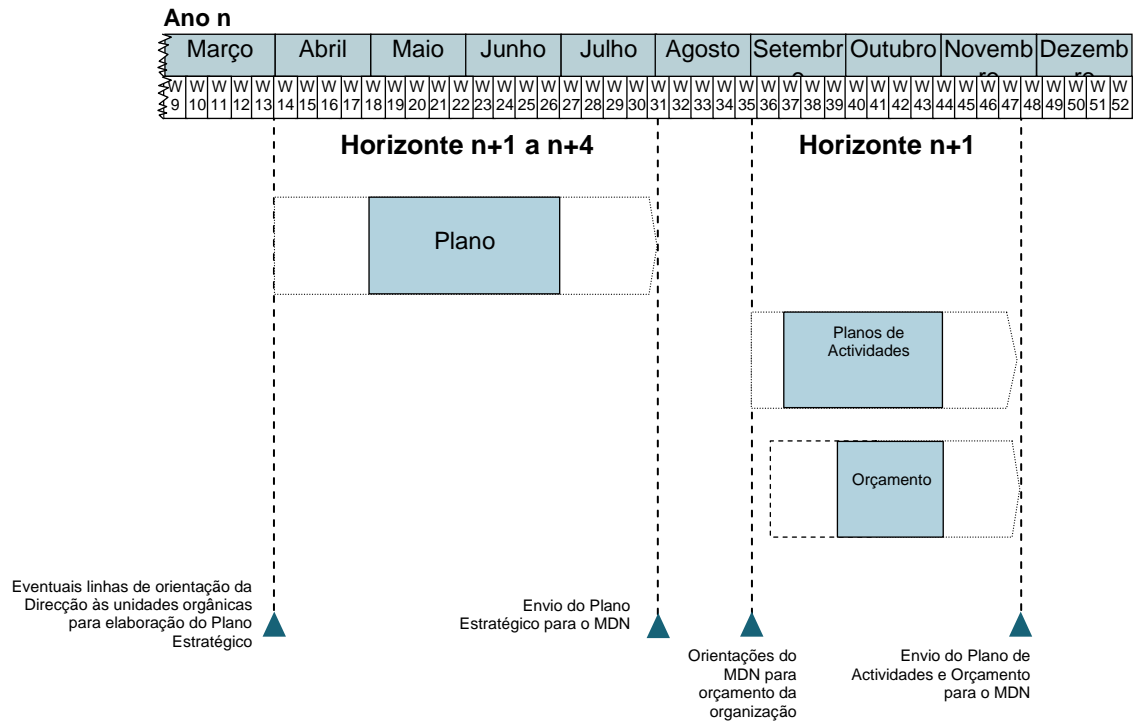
Ano n

| Março | Abril | Maio | Junho | Julho | Agosto | Setembr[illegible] | Outubro | Novemb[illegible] | Dezemb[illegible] |
|---|---|---|---|---|---|---|---|---|---|

| W 9 | W 10 | W 11 | W 12 | W 13 | W 14 | W 15 | W 16 | W 17 | W 18 | W 19 | W 20 | W 21 | W 22 | W 23 | W 24 | W 25 | W 26 | W 27 | W 28 | W 29 | W 30 | W 31 | W 32 | W 33 | W 34 | W 35 | W 36 | W 37 | W 38 | W 39 | W 40 | W 41 | W 42 | W 43 | W 44 | W 45 | W 46 | W 47 | W 48 | W 49 | W 50 | W 51 | W 52 |
|---|---|---|---|---|---|---|---|---|---|---|---|---|---|---|---|---|---|---|---|---|---|---|---|---|---|---|---|---|---|---|---|---|---|---|---|---|---|---|---|---|---|---|---|

Horizonte n+1 a n+4

Horizonte n+1

Plano

Planos de Actividades

Orçamento

Eventuais linhas de orientação da Direcção às unidades orgânicas para elaboração do Plano Estratégico

Envio do Plano Estratégico para o MDN

Orientações do MDN para orçamento da organização

Envio do Plano de Actividades e Orçamento para o MDN